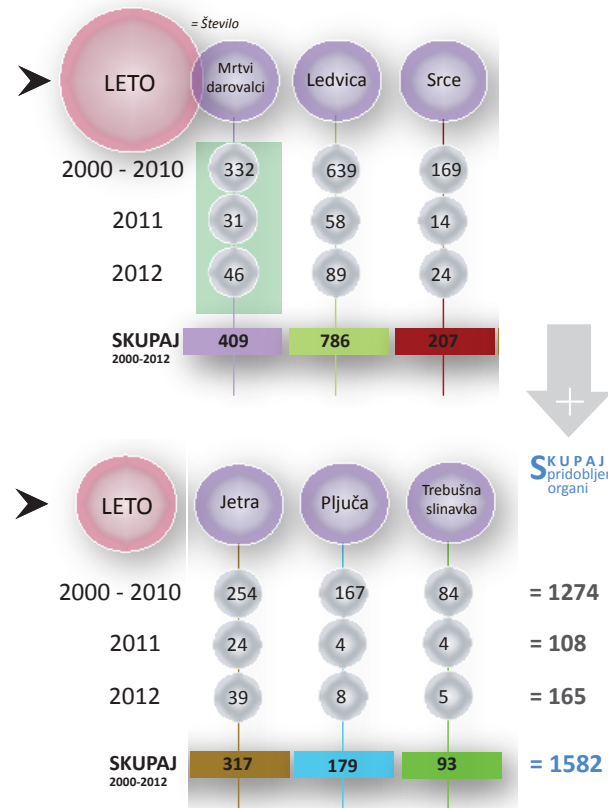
= Število

LETO

| | Mrtvi darovalci | Ledvica | Srce |
|---|---|---|---|
| 2000 - 2010 | 332 | 639 | 169 |
| 2011 | 31 | 58 | 14 |
| 2012 | 46 | 89 | 24 |
| SKUPAJ 2000-2012 | 409 | 786 | 207 |

SKUPAJ pridobljen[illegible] organi

LETO

| | Jetra | Pljuča | Trebušna slinavka | |
|---|---|---|---|---|
| 2000 - 2010 | 254 | 167 | 84 | = 1274 |
| 2011 | 24 | 4 | 4 | = 108 |
| 2012 | 39 | 8 | 5 | = 165 |
| SKUPAJ 2000-2012 | 317 | 179 | 93 | = 1582 |